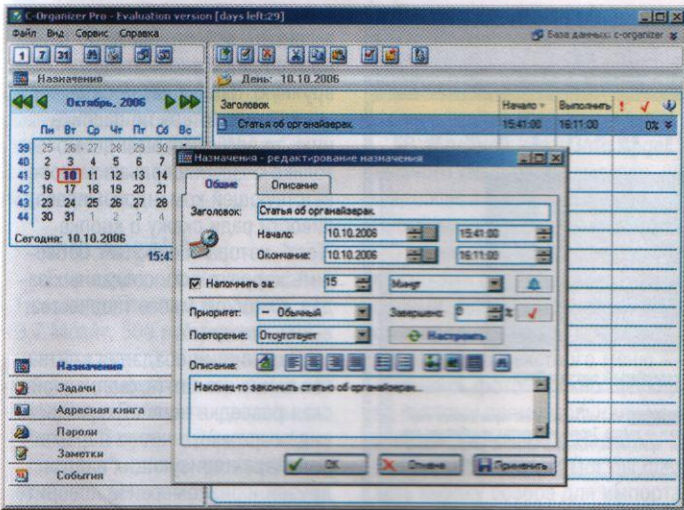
C-Organizer Pro - Evaluation version [days left:29]

Файл Вид Сервис Справка

База данных: c-organizer

1 7 31

Назначения

День: 10.10.2006

Октябрь, 2006

| | Пн | Вт | Ср | Чт | Пт | Сб | Вс |
|---|---|---|---|---|---|---|---|
| 39 | 25 | 26 | 27 | 28 | 29 | 30 | 1 |
| 40 | 2 | 3 | 4 | 5 | 6 | 7 | 8 |
| 41 | 9 | 10 | 11 | 12 | 13 | 14 | |
| 42 | 16 | 17 | 18 | 19 | 20 | 21 | |
| 43 | 23 | 24 | 25 | 26 | 27 | 28 | |
| 44 | 30 | 31 | 1 | 2 | 3 | 4 | |

Сегодня: 10.10.2006

15:4

| Заголовок | Начало | Выполнить | ! | ✓ | |
|---|---|---|---|---|---|
| Статья об органайзерах. | 15:41:00 | 16:11:00 | | 0% | |

Назначения - редактирование назначения

Общие Описание

Заголовок: Статья об органайзерах.

Начало: 10.10.2006 15:41:00

Окончание: 10.10.2006 16:11:00

Напомнить за: 15 Минут

Приоритет: — Обычный Завершено: 0 %

Повторение: Отсутствует Настроить

Описание:

Наконец-то закончить статью об органайзерах...

OK Отмена Применить

Назначения

Задачи

Адресная книга

Пароли

Заметки

События